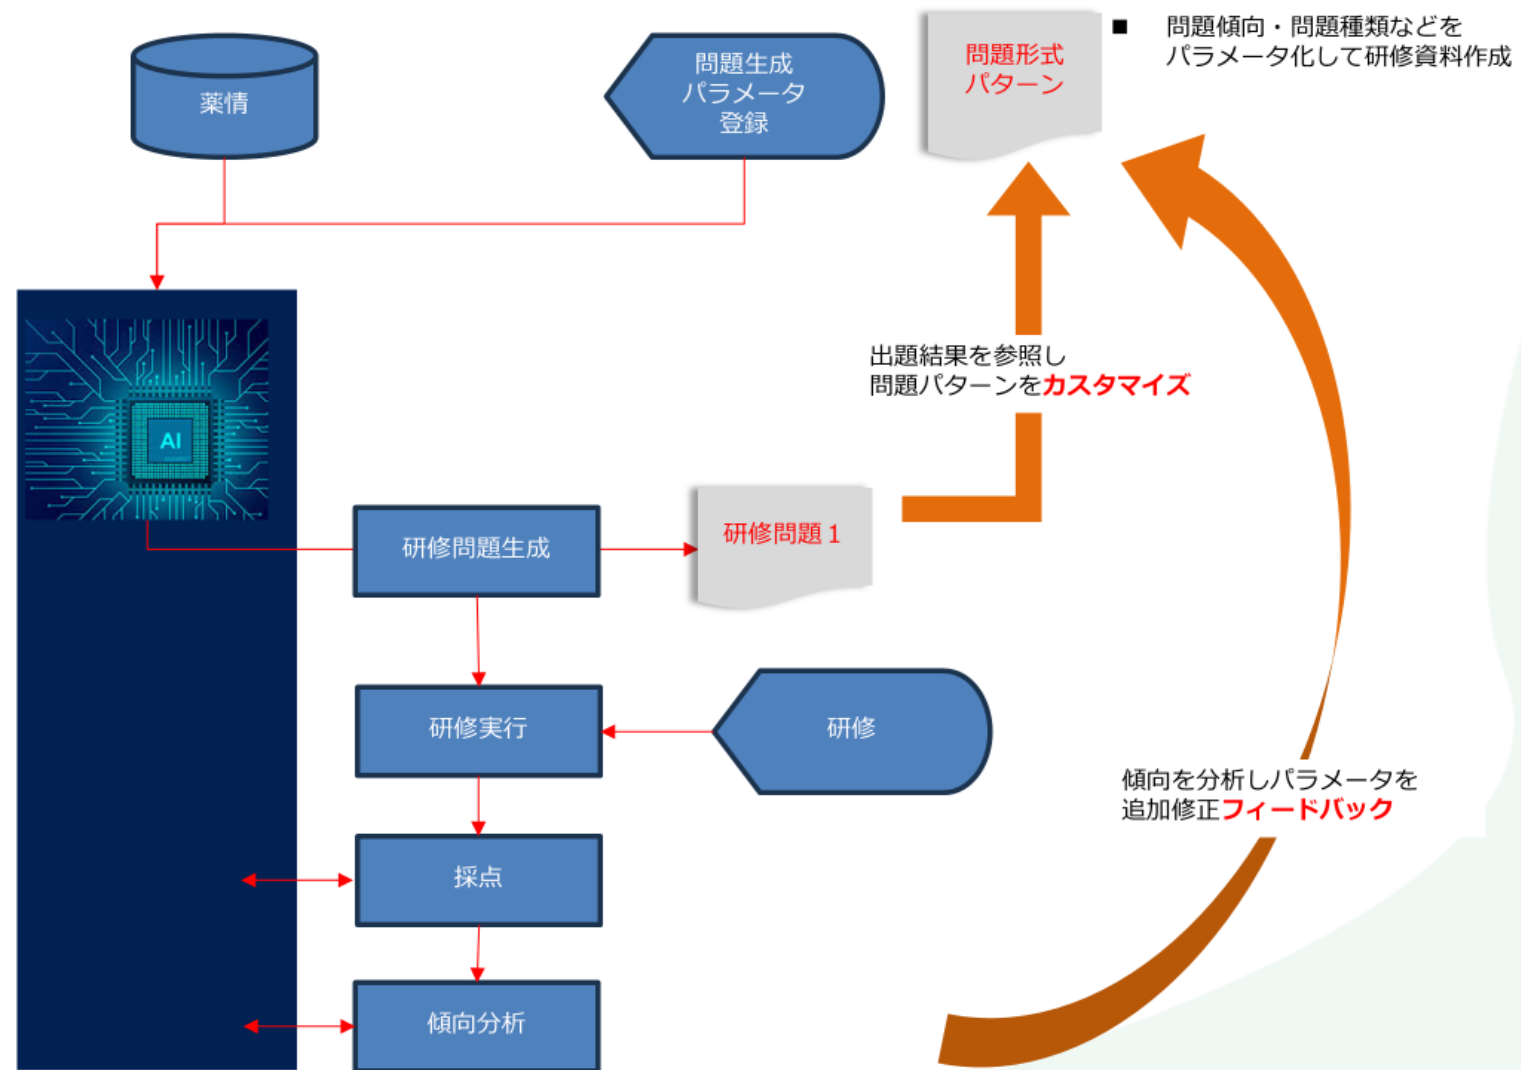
薬情

問題生成
パラメータ
登録

問題形式
パターン

■ 問題傾向・問題種類などをパラメータ化して研修資料作成

AI

出題結果を参照し
問題パターンをカスタマイズ

研修問題生成

研修問題 1

研修実行

研修

採点

傾向分析

傾向を分析しパラメータを
追加修正フィードバック